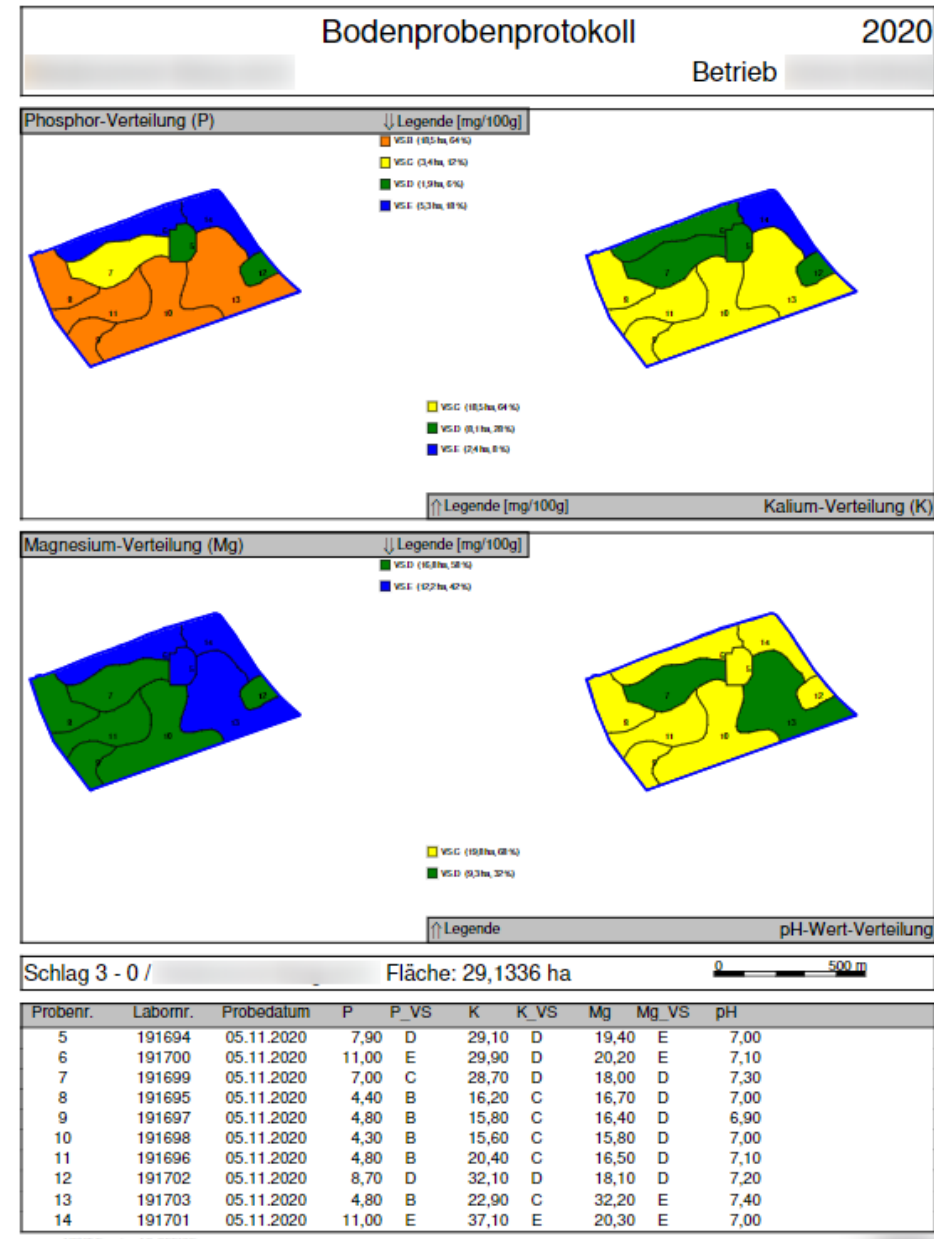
Bodenprobenprotokoll 2020

Betrieb

Phosphor-Verteilung (P)

⇓Legende [mg/100g]

VS B (18,5 ha, 64%)

VS C (3,4 ha, 12%)

VS D (1,9 ha, 6%)

VS E (5,3 ha, 18%)

14 7 6 12 8 11 10 13 5 9

VS C (18,5 ha, 64%)

VS D (8,1 ha, 28%)

VS E (2,4 ha, 8%)

⇑Legende [mg/100g]

Kalium-Verteilung (K)

Magnesium-Verteilung (Mg)

⇓Legende [mg/100g]

VS D (16,8 ha, 58%)

VS E (12,2 ha, 42%)

VS C (19,8 ha, 68%)

VS D (9,3 ha, 32%)

⇑Legende

pH-Wert-Verteilung

Schlag 3 - 0 / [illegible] Fläche: 29,1336 ha

0 500 m

| Probenr. | Labornr. | Probedatum | P | P_VS | K | K_VS | Mg | Mg_VS | pH |
|---|---|---|---|---|---|---|---|---|---|
| 5 | 191694 | 05.11.2020 | 7,90 | D | 29,10 | D | 19,40 | E | 7,00 |
| 6 | 191700 | 05.11.2020 | 11,00 | E | 29,90 | D | 20,20 | E | 7,10 |
| 7 | 191699 | 05.11.2020 | 7,00 | C | 28,70 | D | 18,00 | D | 7,30 |
| 8 | 191695 | 05.11.2020 | 4,40 | B | 16,20 | C | 16,70 | D | 7,00 |
| 9 | 191697 | 05.11.2020 | 4,80 | B | 15,80 | C | 16,40 | D | 6,90 |
| 10 | 191698 | 05.11.2020 | 4,30 | B | 15,60 | C | 15,80 | D | 7,00 |
| 11 | 191696 | 05.11.2020 | 4,80 | B | 20,40 | C | 16,50 | D | 7,10 |
| 12 | 191702 | 05.11.2020 | 8,70 | D | 32,10 | D | 18,10 | D | 7,20 |
| 13 | 191703 | 05.11.2020 | 4,80 | B | 22,90 | C | 32,20 | E | 7,40 |
| 14 | 191701 | 05.11.2020 | 11,00 | E | 37,10 | E | 20,30 | E | 7,00 |